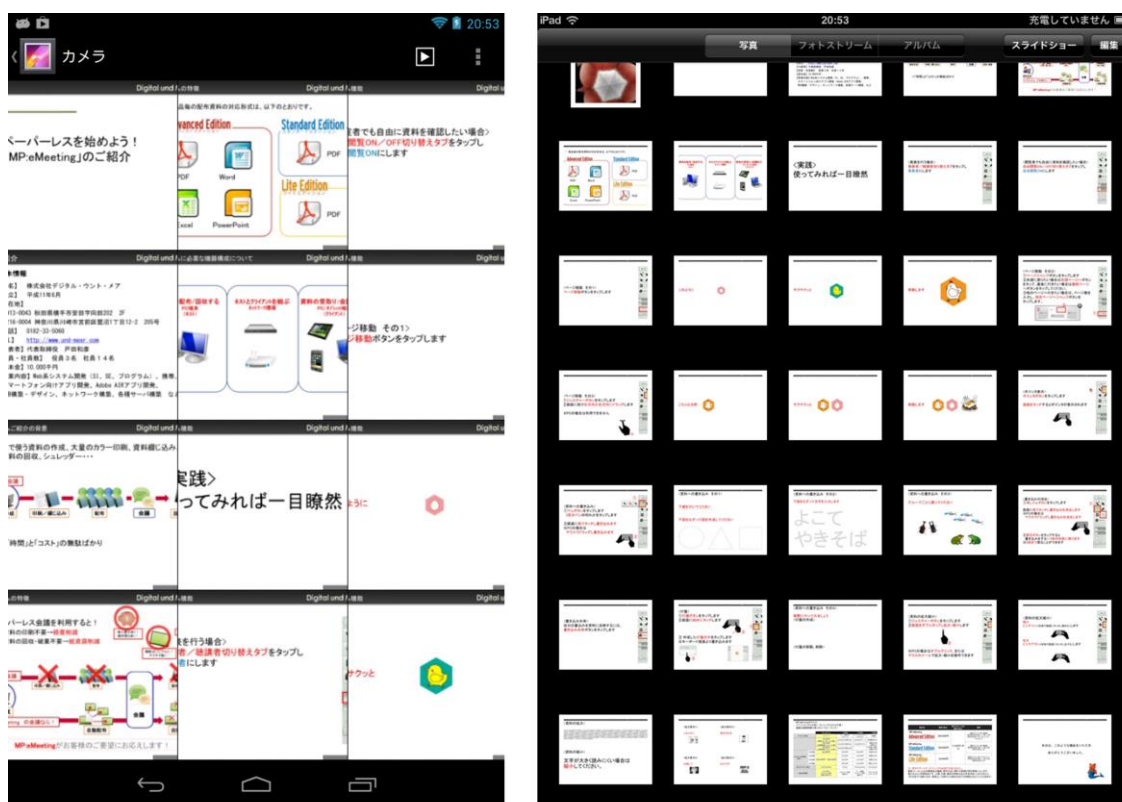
20:53

カメラ

Digital und

ーパーレスを始めよう！
MP:eMeeting」のご紹介

Digital und

会社情報

株式会社デジタル・ウント・メア
平成11年6月

http://www.und-meer.com

Digital und

Digital und

で使う資料の作成、大量のカラー印刷、資料綴じ込み
料の回収、シュレッダー・・・

「時間」と「コスト」の無駄ばかり

Digital und

パーレス会議を利用すると！

MP:eMeetingがお客様のご要望にお応えします！

Digital und

記者の配布資料の対応形式は、以下のとおりです。

Advanced Edition

PDF

Word

Excel

PowerPoint

Standard Edition

PDF

Lite Edition

PDF

Digital und

に必要な機器構成について

Digital und

実践＞
ってみれば一目瞭然

Digital und

を行う場合＞
者／聴講者切り替えタブをタップし
にします

Digital und

者でも自由に資料を確認したい場合＞
閲覧ON／OFF切り替えタブをタップし
閲覧ONにします

Digital und

ジ移動 その1＞
移動ボタンをタップします

Digital und

ように

Digital und

タッと

iPad

20:53

充電していません

写真

フォトストリーム

アルバム

スライドショー

編集

＜実践＞
使ってみれば一目瞭然

よこて
やきそば